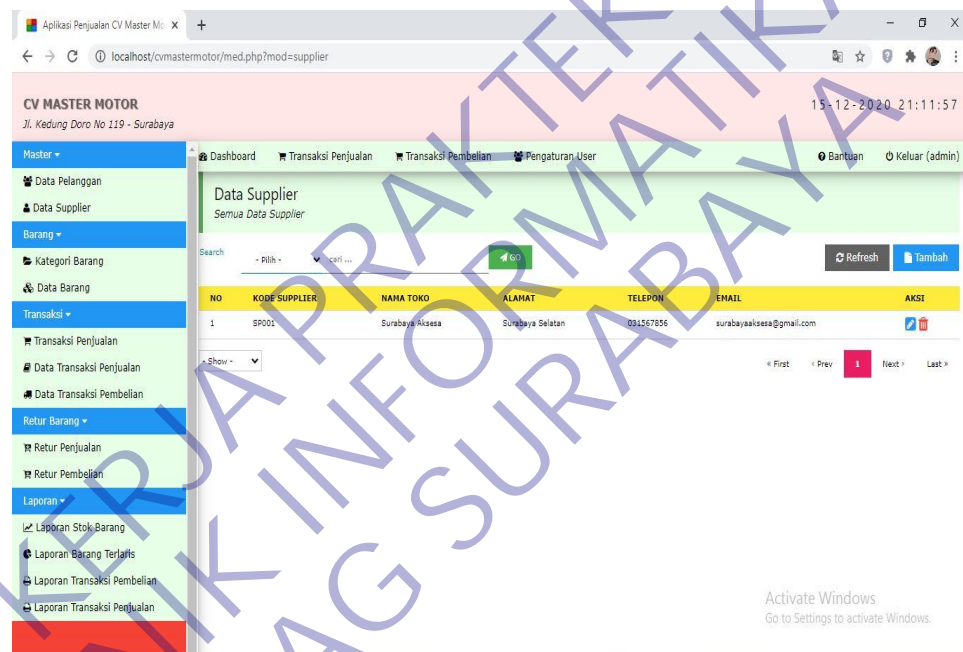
Aplikasi Penjualan CV Master Mo ×
+
localhost/cvmastermotor/med.php?mod=supplier

CV MASTER MOTOR
Jl. Kedung Doro No 119 - Surabaya

15-12-2020 21:11:57

Master ▾
Data Pelanggan
Data Supplier
Barang ▾
Kategori Barang
Data Barang
Transaksi ▾
Transaksi Penjualan
Data Transaksi Penjualan
Data Transaksi Pembelian
Retur Barang ▾
Retur Penjualan
Retur Pembelian
Laporan ▾
Laporan Stok Barang
Laporan Barang Terlaris
Laporan Transaksi Pembelian
Laporan Transaksi Penjualan

Dashboard
Transaksi Penjualan
Transaksi Pembelian
Pengaturan User
Bantuan
Keluar (admin)

Data Supplier
Semua Data Supplier

Search
- Pilih -
cari ...
GO
Refresh
Tambah

| NO | KODE SUPPLIER | NAMA TOKO | ALAMAT | TELEPON | EMAIL | AKSI |
|---|---|---|---|---|---|---|
| 1 | SP001 | Surabaya Aksesa | Surabaya Selatan | 031567856 | surabayaaksesa@gmail.com | |

- Show -
« First
‹ Prev
1
Next ›
Last »

Activate Windows
Go to Settings to activate Windows.

KERJA PRAKTEK
INSTITUT BISNIS DAN INFORMATIKA
STIKOM SURABAYA